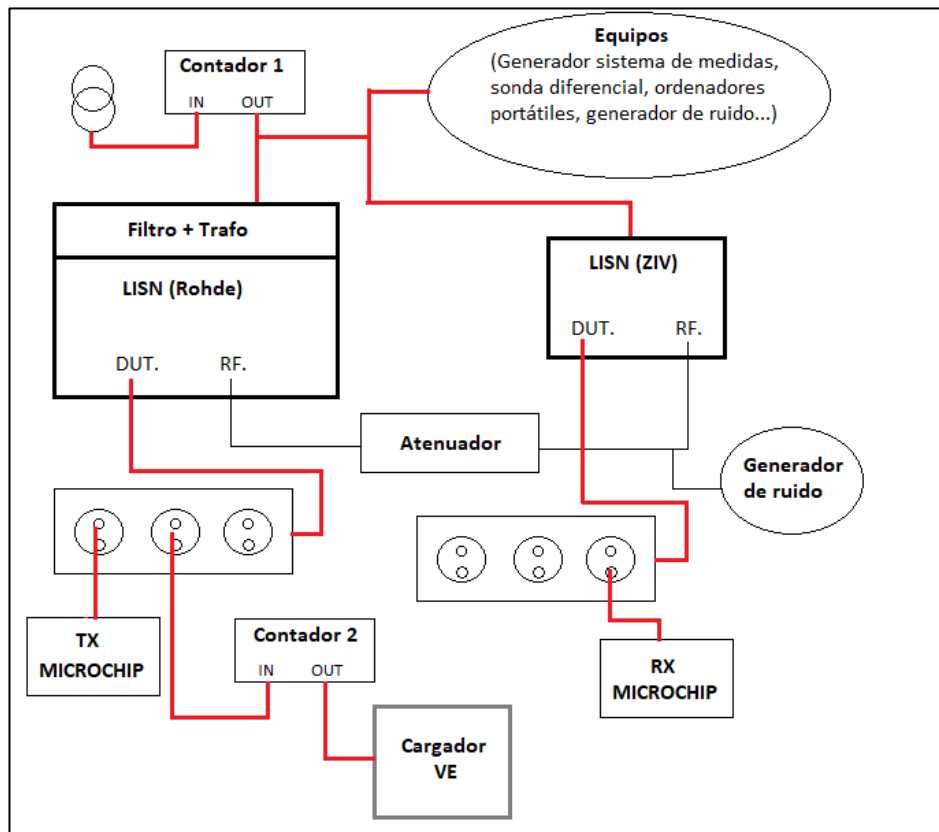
Contador 1
IN OUT

Equipos
(Generador sistema de medidas, sonda diferencial, ordenadores portátiles, generador de ruido...)

Filtro + Trafo

LISN (Rohde)
DUT. RF.

LISN (ZIV)
DUT. RF.

Atenuador

Generador de ruido

TX MICROCHIP

Contador 2
IN OUT

RX MICROCHIP

Cargador VE